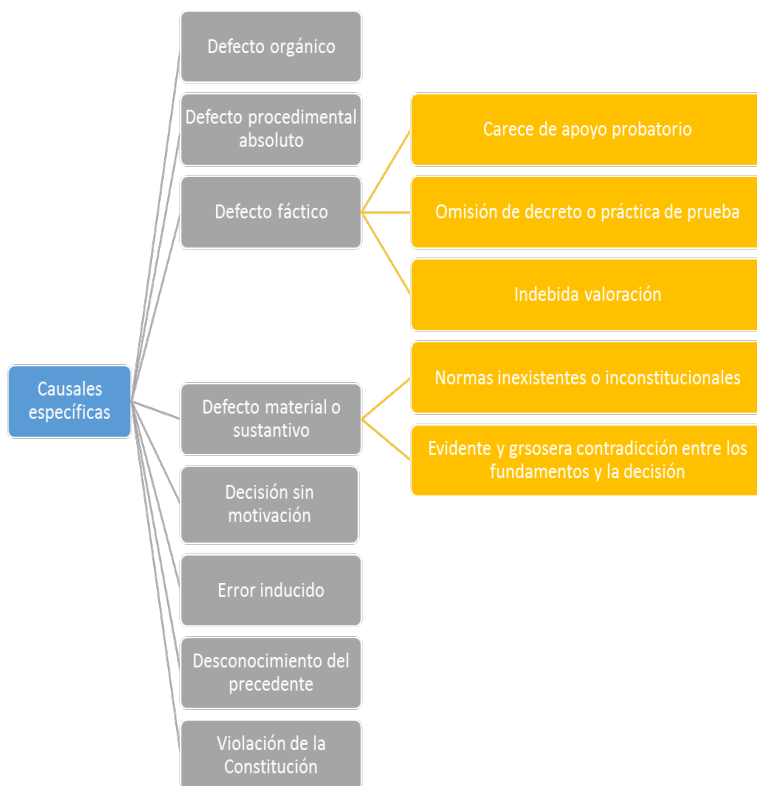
Causales específicas

Defecto orgánico

Defecto procedimental absoluto

Defecto fáctico

Carece de apoyo probatorio

Omisión de decreto o práctica de prueba

Indebida valoración

Defecto material o sustantivo

Normas inexistentes o inconstitucionales

Evidente y grsosera contradicción entre los fundamentos y la decisión

Decisión sin motivación

Error inducido

Desconocimiento del precedente

Violación de la Constitución